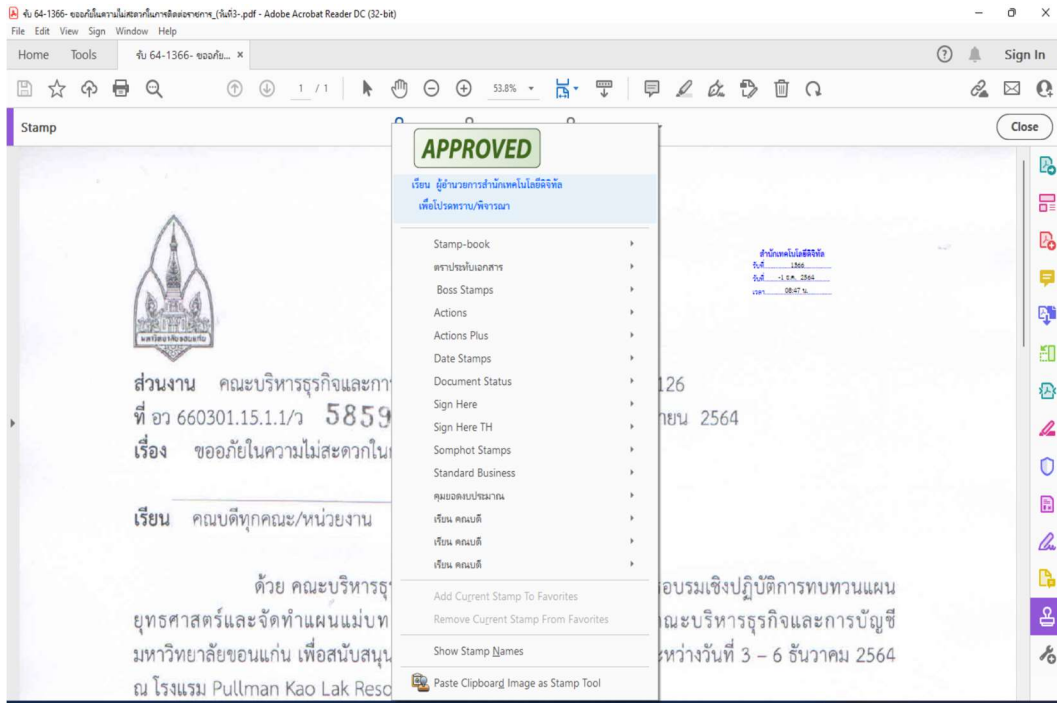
รับ 64-1366- ขออภัยในความไม่สะดวกในการติดต่อราชการ_(วันที่3-.pdf - Adobe Acrobat Reader DC (32-bit)

File Edit View Sign Window Help

Home Tools รับ 64-1366- ขออภัย... ×

Sign In

1 / 1 53.8%

Stamp

Close

APPROVED

เรียน ผู้อำนวยการสำนักเทคโนโลยีดิจิทัล
เพื่อโปรดทราบ/พิจารณา

Stamp-book
ตราประทับเอกสาร
Boss Stamps
Actions
Actions Plus
Date Stamps
Document Status
Sign Here
Sign Here TH
Somphot Stamps
Standard Business
คุมยอดงบประมาณ
เรียน คณบดี
เรียน คณบดี
เรียน คณบดี
Add Current Stamp To Favorites
Remove Current Stamp From Favorites
Show Stamp Names
Paste Clipboard Image as Stamp Tool

สำนักเทคโนโลยีดิจิทัล
รับที่ 1366
วันที่ -1 ธ.ค. 2564
เวลา 08:47 น.

มหาวิทยาลัยขอนแก่น

ส่วนงาน คณะบริหารธุรกิจและกา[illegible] 126
ที่ อว 660301.15.1.1/ว 5859 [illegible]ายน 2564
เรื่อง ขออภัยในความไม่สะดวกใน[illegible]

เรียน คณบดีทุกคณะ/หน่วยงาน

ด้วย คณะบริหารธุ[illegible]อบรมเชิงปฏิบัติการทบทวนแผนยุทธศาสตร์และจัดทำแผนแม่บท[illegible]ณะบริหารธุรกิจและการบัญชี มหาวิทยาลัยขอนแก่น เพื่อสนับสนุ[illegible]ะหว่างวันที่ 3 – 6 ธันวาคม 2564 ณ โรงแรม Pullman Kao Lak Reso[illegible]